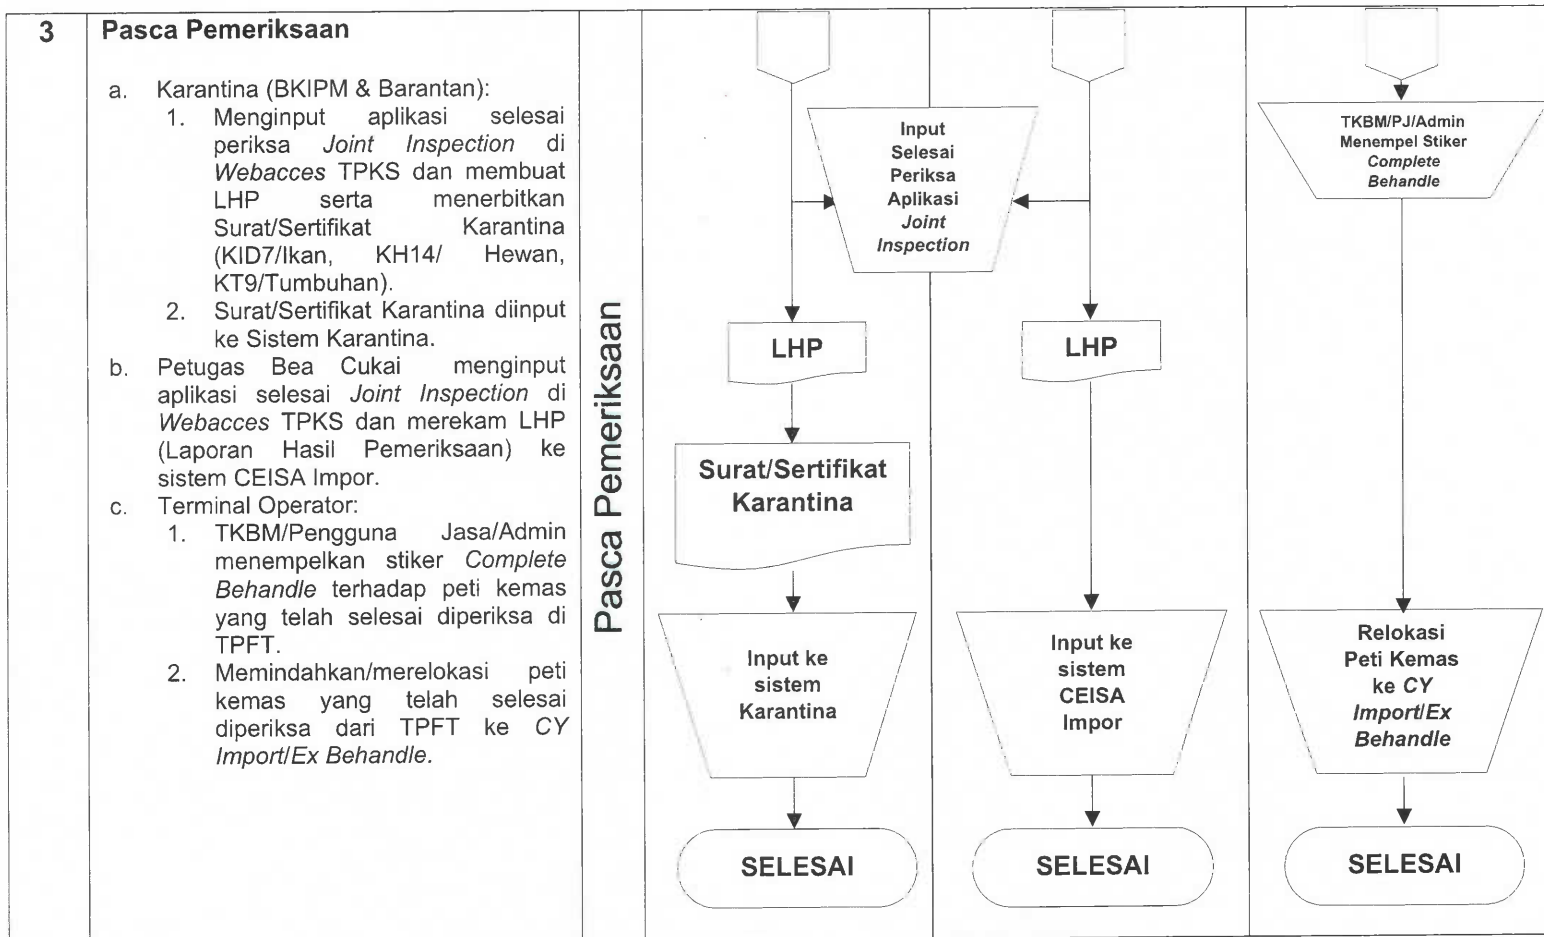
3

Pasca Pemeriksaan

a. Karantina (BKIPM & Barantan):
1. Menginput aplikasi selesai periksa Joint Inspection di Webacces TPKS dan membuat LHP serta menerbitkan Surat/Sertifikat Karantina (KID7/Ikan, KH14/ Hewan, KT9/Tumbuhan).
2. Surat/Sertifikat Karantina diinput ke Sistem Karantina.
b. Petugas Bea Cukai menginput aplikasi selesai Joint Inspection di Webacces TPKS dan merekam LHP (Laporan Hasil Pemeriksaan) ke sistem CEISA Impor.
c. Terminal Operator:
1. TKBM/Pengguna Jasa/Admin menempelkan stiker Complete Behandle terhadap peti kemas yang telah selesai diperiksa di TPFT.
2. Memindahkan/merelokasi peti kemas yang telah selesai diperiksa dari TPFT ke CY Import/Ex Behandle.

Pasca Pemeriksaan

Input Selesai Periksa Aplikasi Joint Inspection

TKBM/PJ/Admin Menempel Stiker Complete Behandle

LHP

LHP

Surat/Sertifikat Karantina

Input ke sistem Karantina

Input ke sistem CEISA Impor

Relokasi Peti Kemas ke CY Import/Ex Behandle

SELESAI

SELESAI

SELESAI